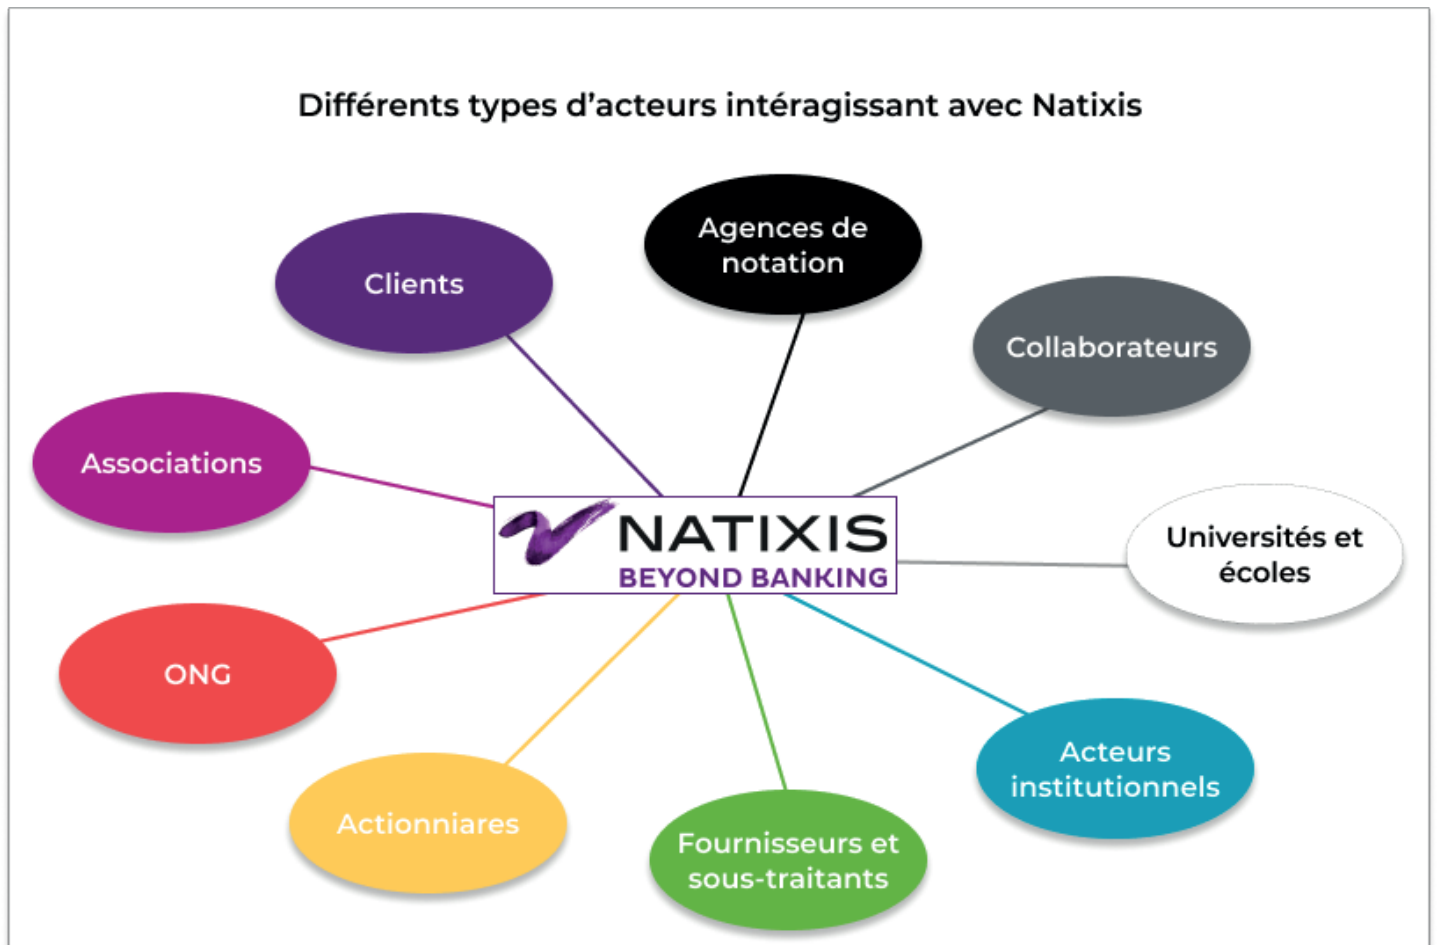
Différents types d'acteurs intéragissant avec Natixis

Clients

Agences de notation

Collaborateurs

Associations

NATIXIS
BEYOND BANKING

Universités et écoles

ONG

Acteurs institutionnels

Actionniares

Fournisseurs et sous-traitants